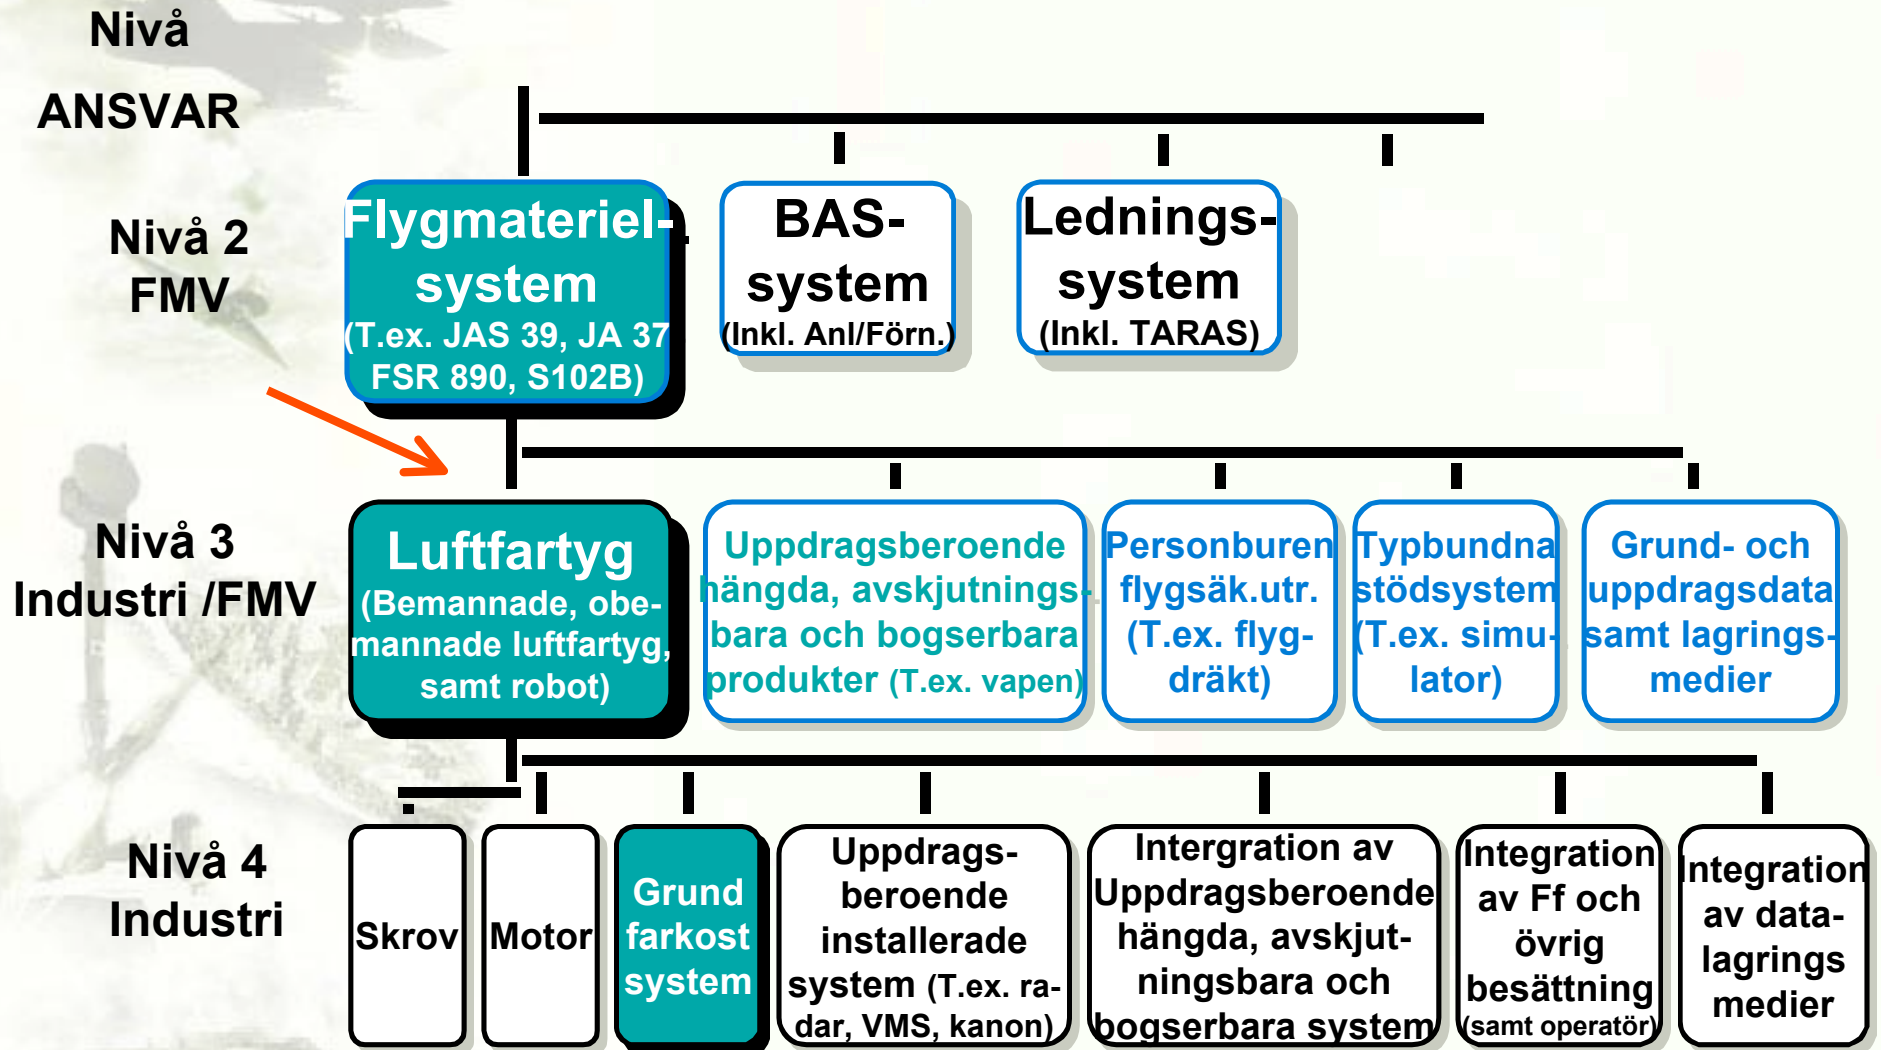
Nivå
ANSVAR

Nivå 2
FMV

Flygmateriel-system (T.ex. JAS 39, JA 37 FSR 890, S102B)

BAS-system (Inkl. Anl/Förn.)

Lednings-system (Inkl. TARAS)

Nivå 3
Industri /FMV

Luftfartyg (Bemannade, obemannade luftfartyg, samt robot)

Uppdragsberoende hängda, avskjutningsbara och bogserbara produkter (T.ex. vapen)

Personburen flygsäk.utr. (T.ex. flygdräkt)

Typbundna stödsystem (T.ex. simulator)

Grund- och uppdragsdata samt lagringsmedier

Nivå 4
Industri

Skrov

Motor

Grund farkost system

Uppdragsberoende installerade system (T.ex. radar, VMS, kanon)

Intergration av Uppdragsberoende hängda, avskjutningsbara och bogserbara system

Integration av Ff och övrig besättning (samt operatör)

Integration av datalagrings medier